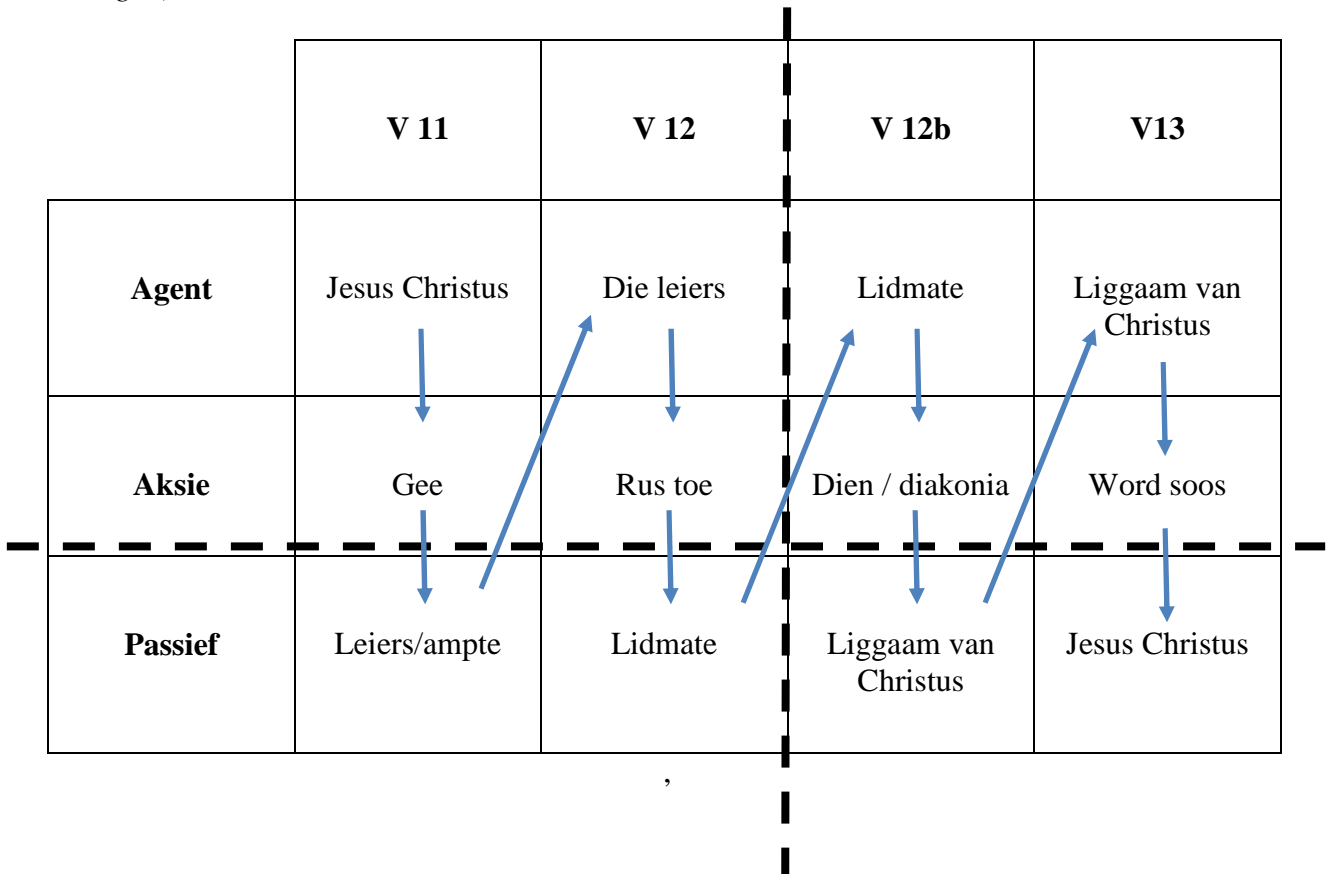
| | V 11 | V 12 | V 12b | V13 |
|---|---|---|---|---|
| Agent | Jesus Christus | Die leiers | Lidmate | Liggaam van Christus |
| Aksie | Gee | Rus toe | Dien / diakonia | Word soos |
| Passief | Leiers/ampte | Lidmate | Liggaam van Christus | Jesus Christus |

’